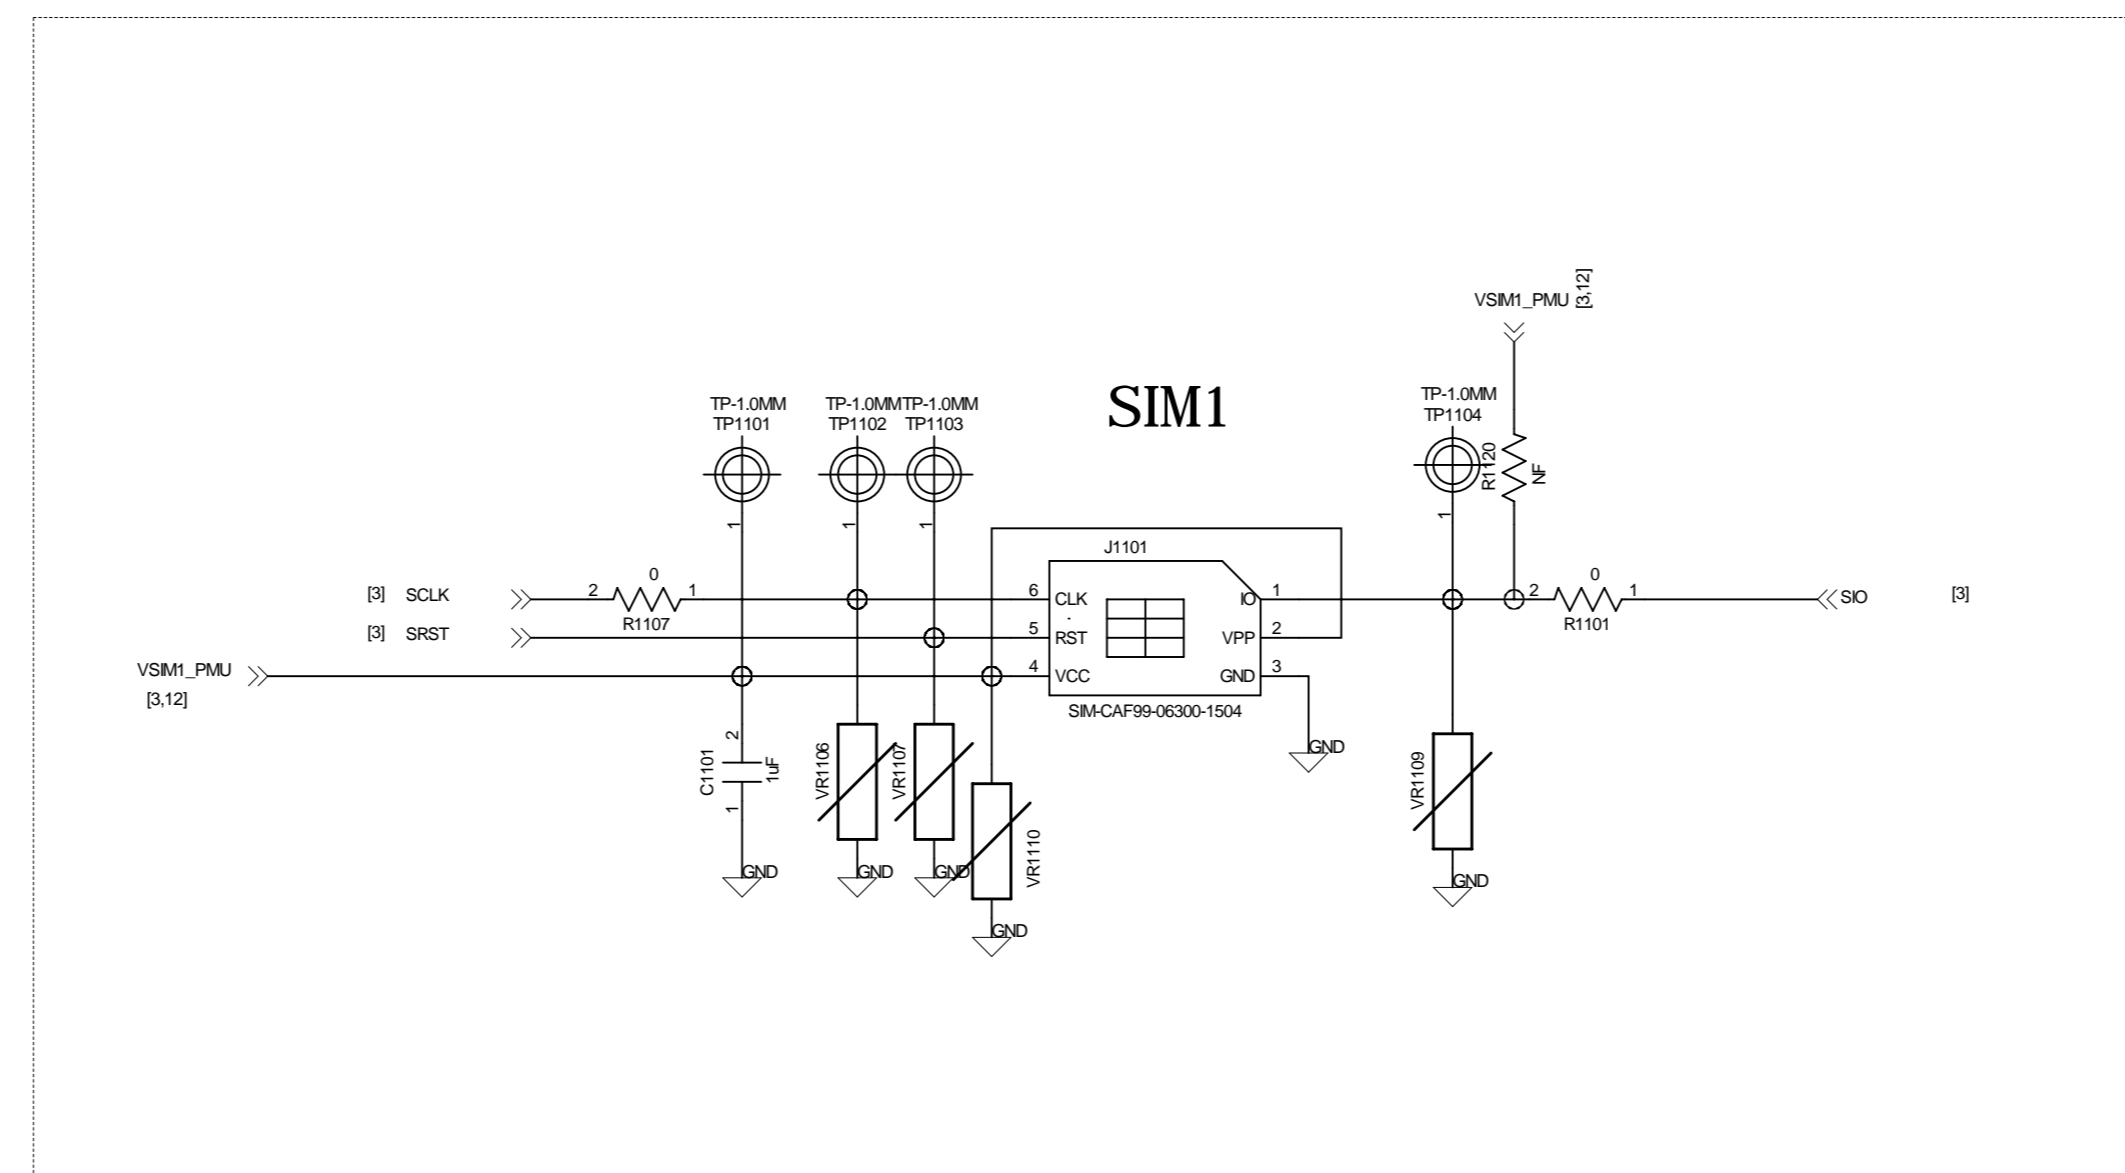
VSIM1_PMU [3,12]

SIM1

TP-1.0MM
TP1101

TP-1.0MM
TP1102

TP-1.0MM
TP1103

TP-1.0MM
TP1104

R1120
NF

J1101

[3] SCLK
2 0 1
R1107

[3] SRST

VSIM1_PMU
[3,12]

6 CLK
5 RST
4 VCC
IO 1
VPP 2
GND 3

SIM-CAF99-06300-1504

2 0 1
R1101

SIO [3]

1
1
1
1

2
C1101
1uF
1

VR1106
VR1107
VR1110
VR1109

GND
GND
GND
GND
GND
GND